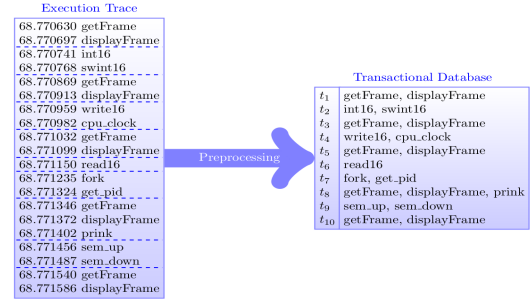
Execution Trace

| |
|---|
| 68.770630 getFrame |
| 68.770697 displayFrame |
| 68.770741 int16 |
| 68.770768 swint16 |
| 68.770869 getFrame |
| 68.770913 displayFrame |
| 68.770959 write16 |
| 68.770982 cpu_clock |
| 68.771032 getFrame |
| 68.771099 displayFrame |
| 68.771150 read16 |
| 68.771235 fork |
| 68.771324 get_pid |
| 68.771346 getFrame |
| 68.771372 displayFrame |
| 68.771402 prink |
| 68.771456 sem_up |
| 68.771487 sem_down |
| 68.771540 getFrame |
| 68.771586 displayFrame |

Preprocessing

Transactional Database

| | |
|---|---|
| $t_1$ | getFrame, displayFrame |
| $t_2$ | int16, swint16 |
| $t_3$ | getFrame, displayFrame |
| $t_4$ | write16, cpu_clock |
| $t_5$ | getFrame, displayFrame |
| $t_6$ | read16 |
| $t_7$ | fork, get_pid |
| $t_8$ | getFrame, displayFrame, prink |
| $t_9$ | sem_up, sem_down |
| $t_{10}$ | getFrame, displayFrame |